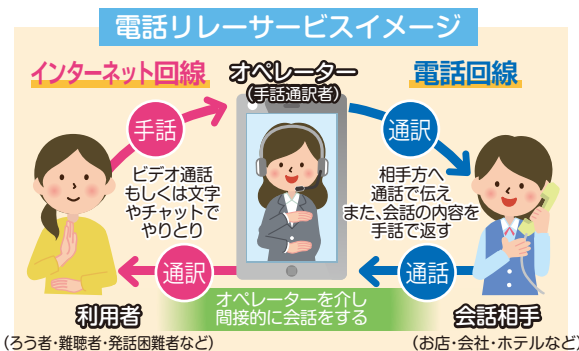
電話リレーサービスイメージ

インターネット回線

オペレーター
（手話通訳者）

電話回線

手話

通訳

ビデオ通話もしくは文字やチャットでやりとり

相手方へ通話で伝え、また、会話の内容を手話で返す

通訳

通話

オペレーターを介し間接的に会話をする

利用者
（ろう者・難聴者・発話困難者など）

会話相手
（お店・会社・ホテルなど）